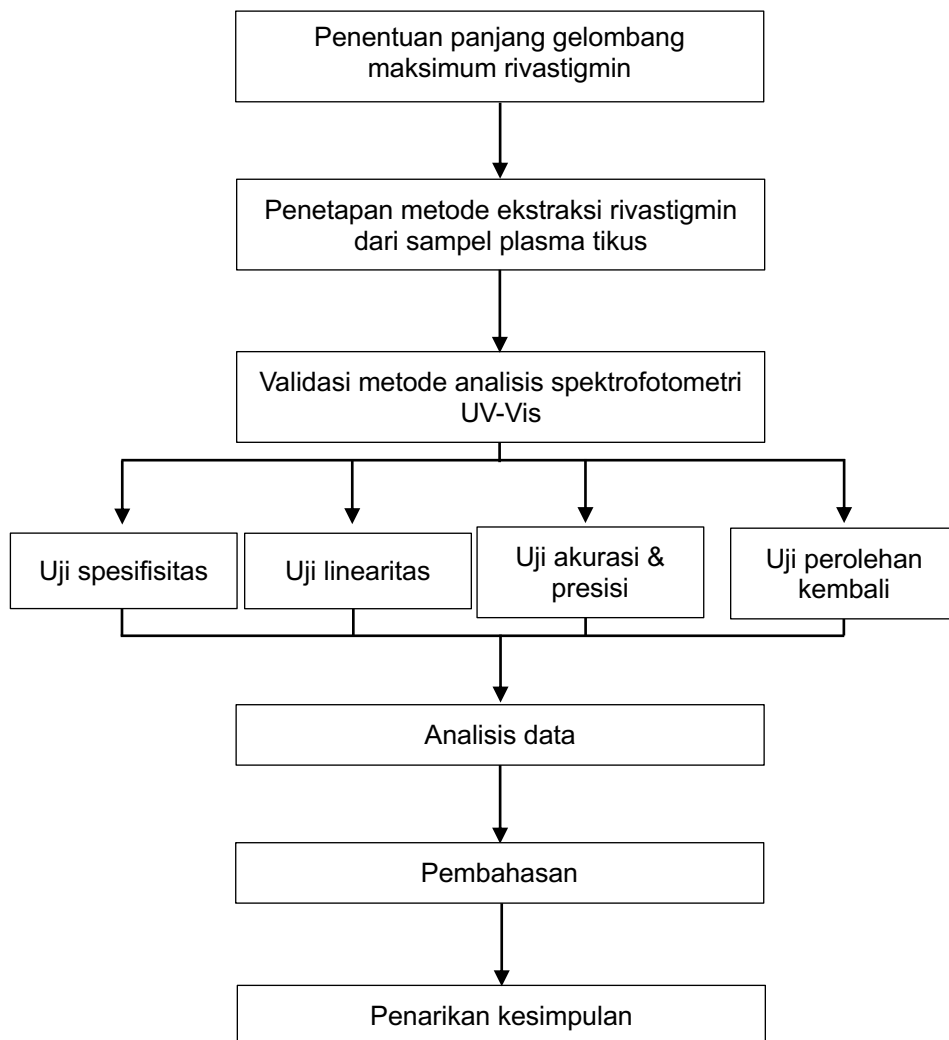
Penentuan panjang gelombang maksimum rivastigmin

Penetapan metode ekstraksi rivastigmin dari sampel plasma tikus

Validasi metode analisis spektrofotometri UV-Vis

Uji spesifisitas

Uji linearitas

Uji akurasi & presisi

Uji perolehan kembali

Analisis data

Pembahasan

Penarikan kesimpulan